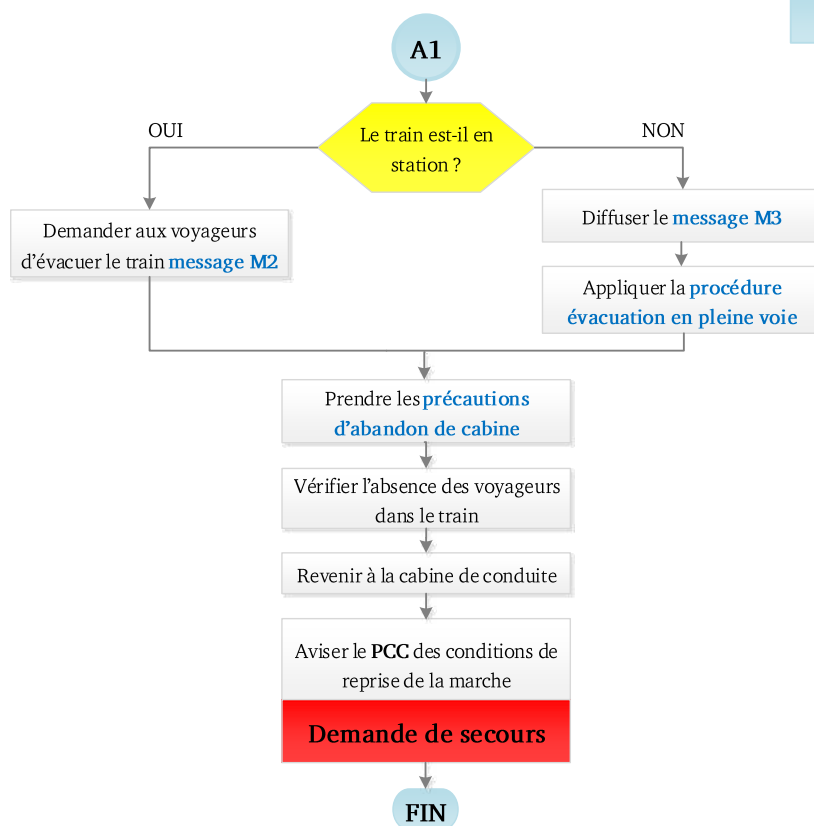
A1

Le train est-il en station ?

OUI

NON

Demander aux voyageurs d'évacuer le train message M2

Diffuser le message M3

Appliquer la procédure évacuation en pleine voie

Prendre les précautions d'abandon de cabine

Vérifier l'absence des voyageurs dans le train

Revenir à la cabine de conduite

Aviser le PCC des conditions de reprise de la marche

Demande de secours

FIN